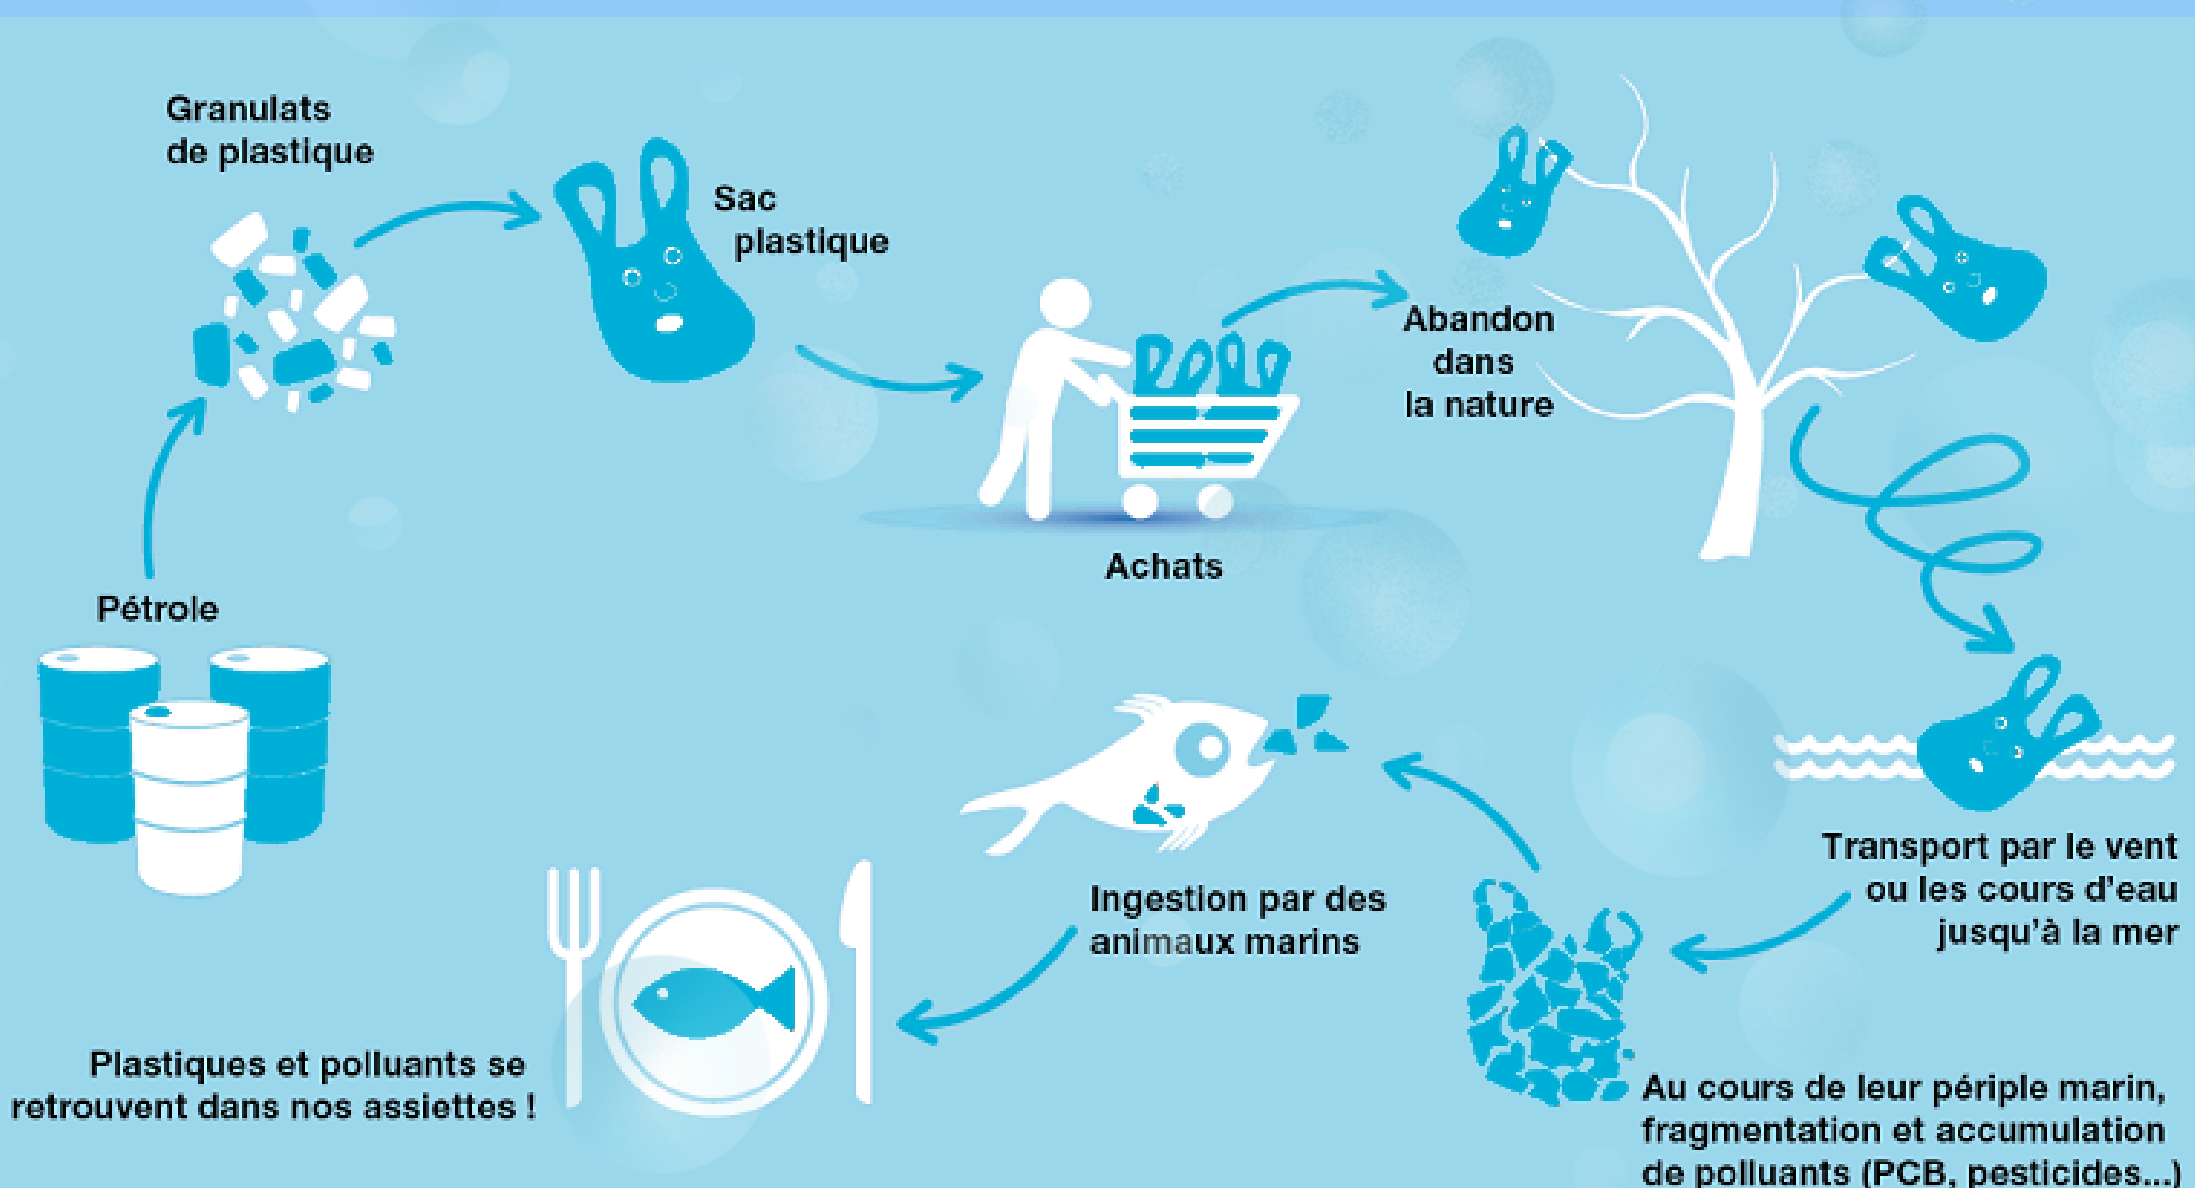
Granulats de plastique

Sac plastique

Achats

Abandon dans la nature

Pétrole

Transport par le vent ou les cours d'eau jusqu'à la mer

Au cours de leur périple marin, fragmentation et accumulation de polluants (PCB, pesticides...)

Ingestion par des animaux marins

Plastiques et polluants se retrouvent dans nos assiettes !